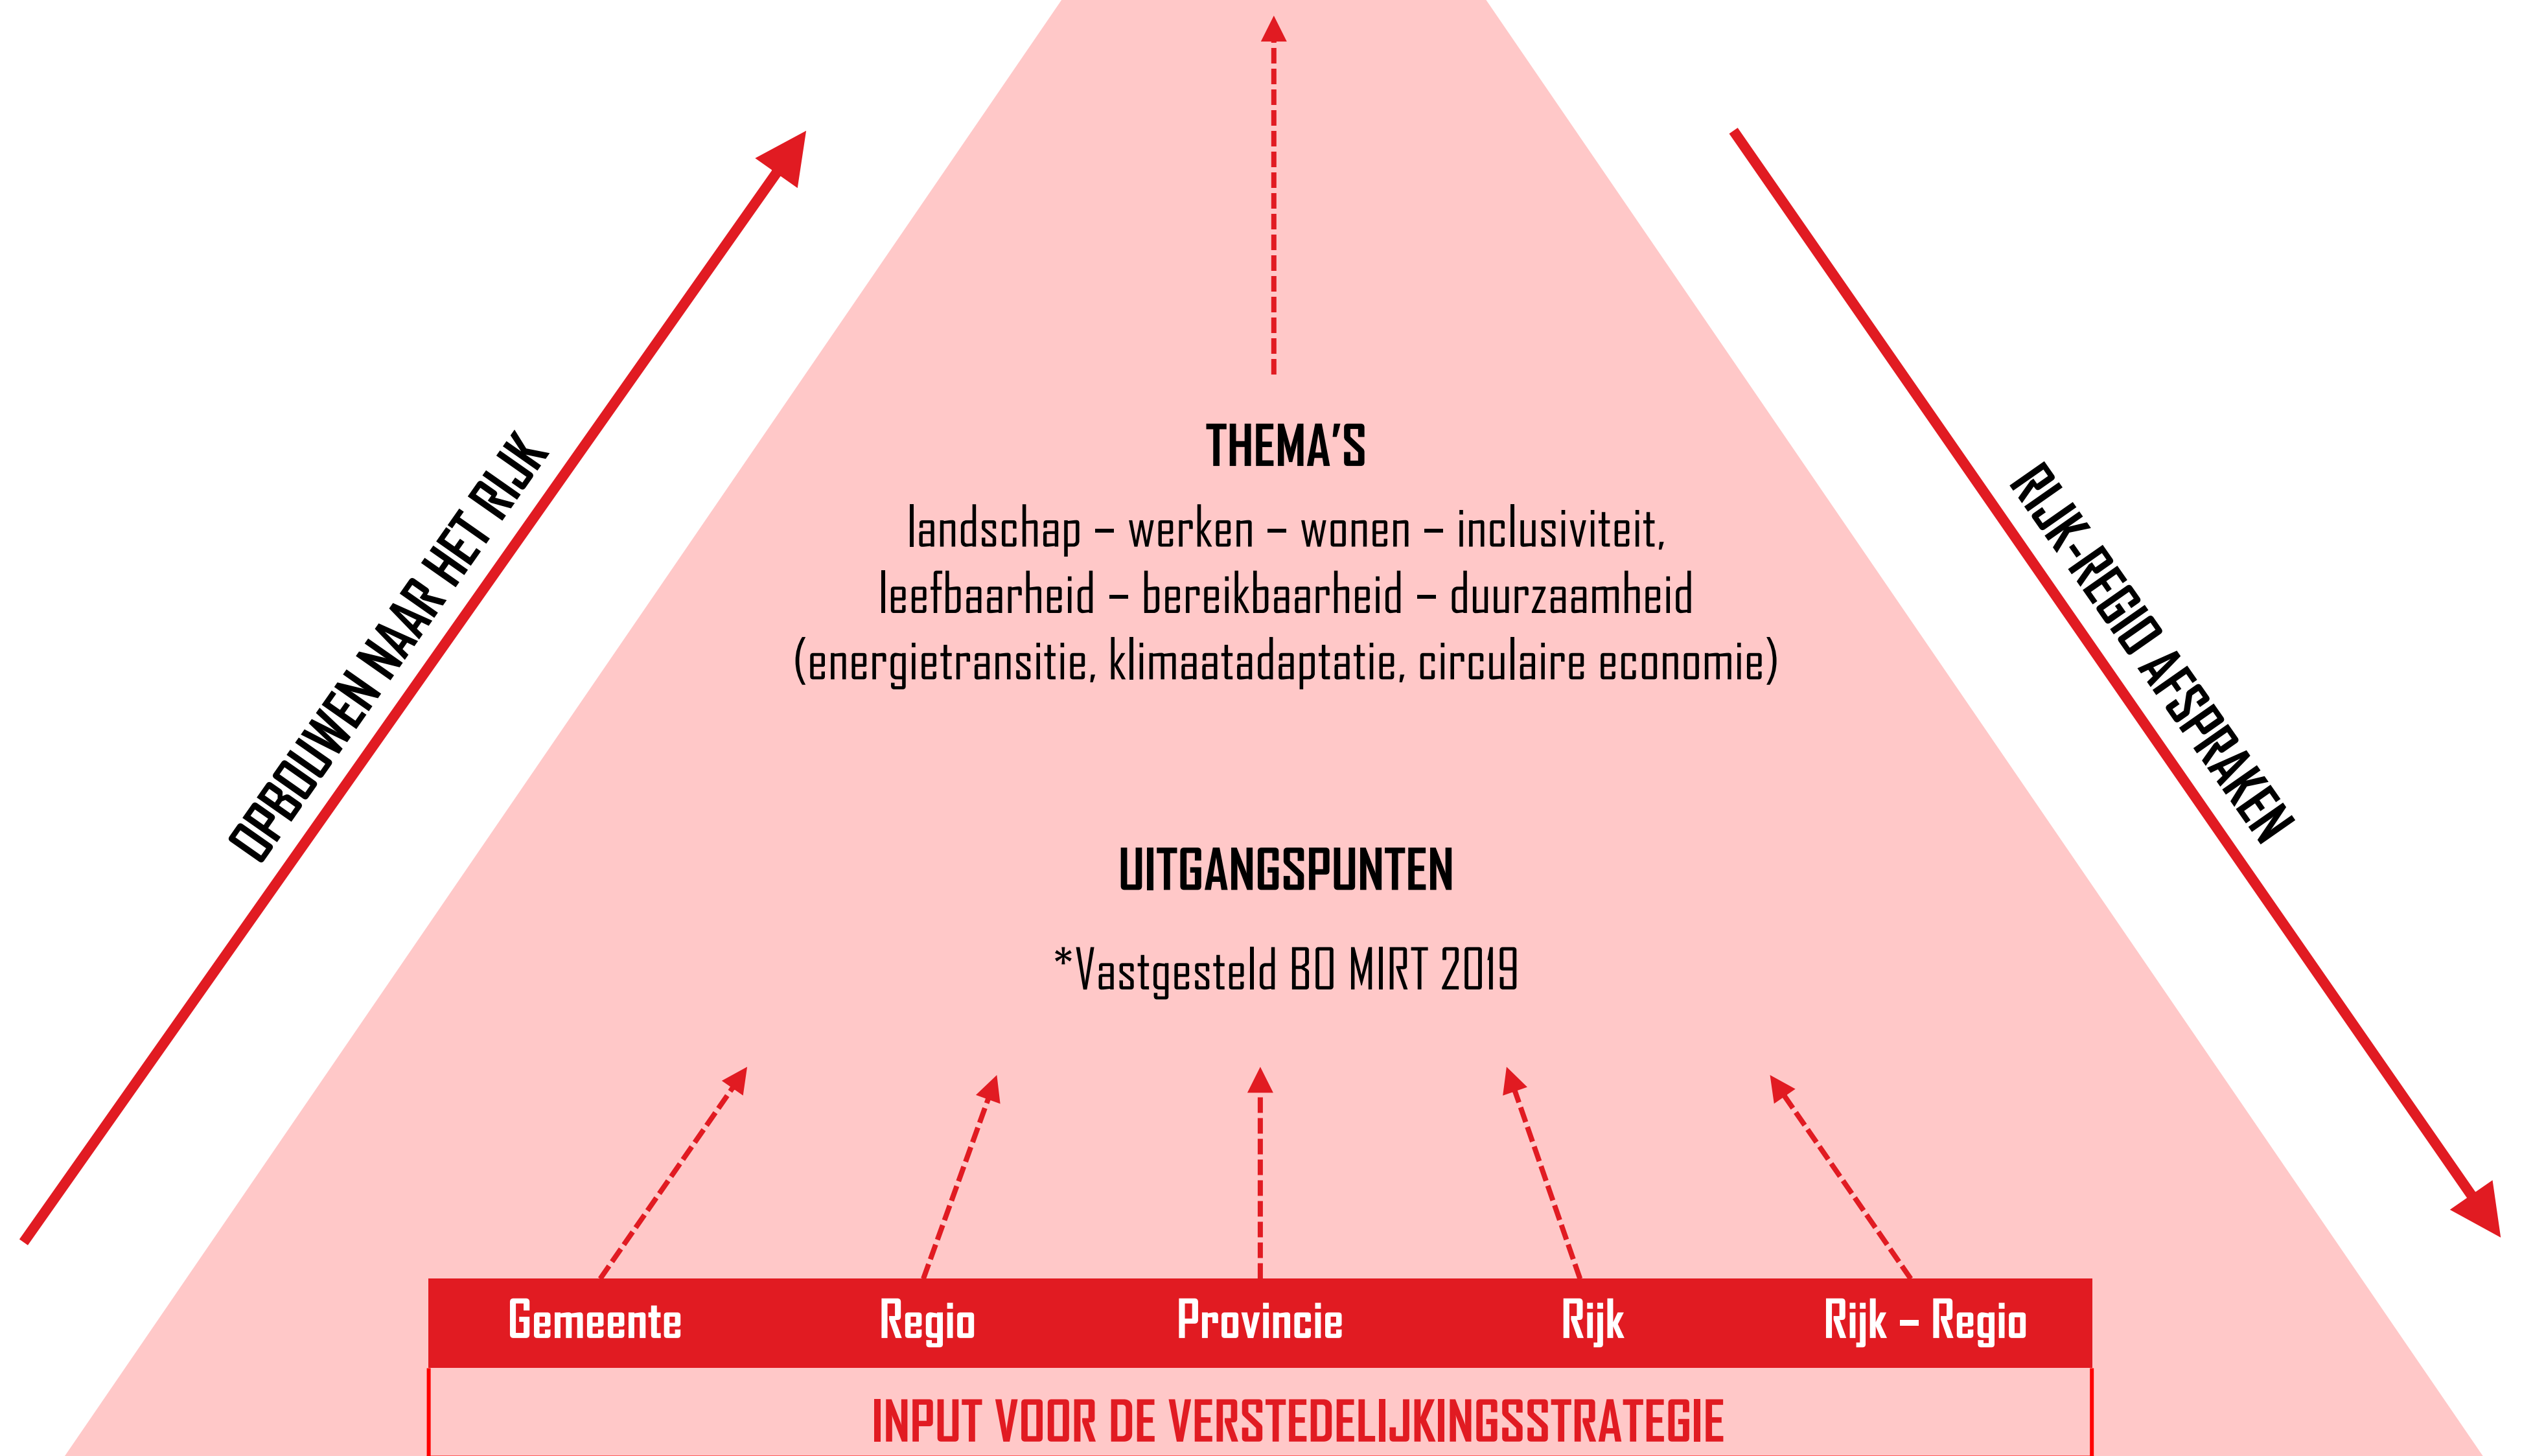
OPBOUWEN NAAR HET RIJK

RIJK-REGIO AFSPRAKEN

THEMA'S

landschap – werken – wonen – inclusiviteit, leefbaarheid – bereikbaarheid – duurzaamheid (energietransitie, klimaatadaptatie, circulaire economie)

UITGANGSPUNTEN

*Vastgesteld BO MIRT 2019

Gemeente
Regio
Provincie
Rijk
Rijk – Regio

INPUT VOOR DE VERSTEDELIJKINGSSTRATEGIE